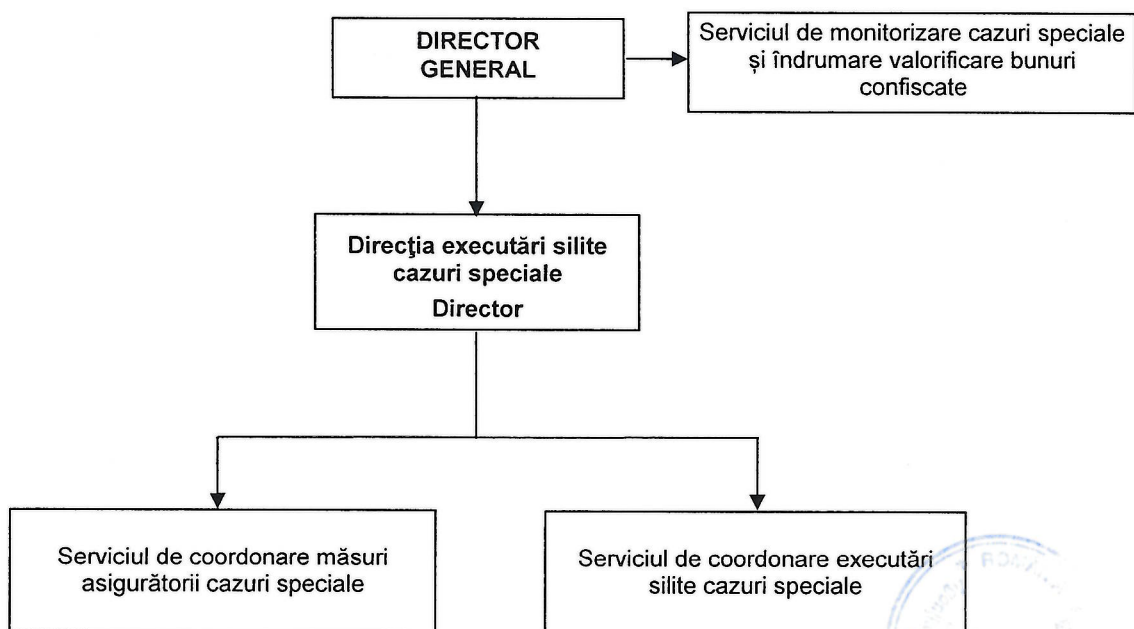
DIRECTOR GENERAL

Serviciul de monitorizare cazuri speciale și îndrumare valorificare bunuri confiscate

Direcţia executări silite cazuri speciale
Director

Serviciul de coordonare măsuri asigurătorii cazuri speciale

Serviciul de coordonare executări silite cazuri speciale

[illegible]